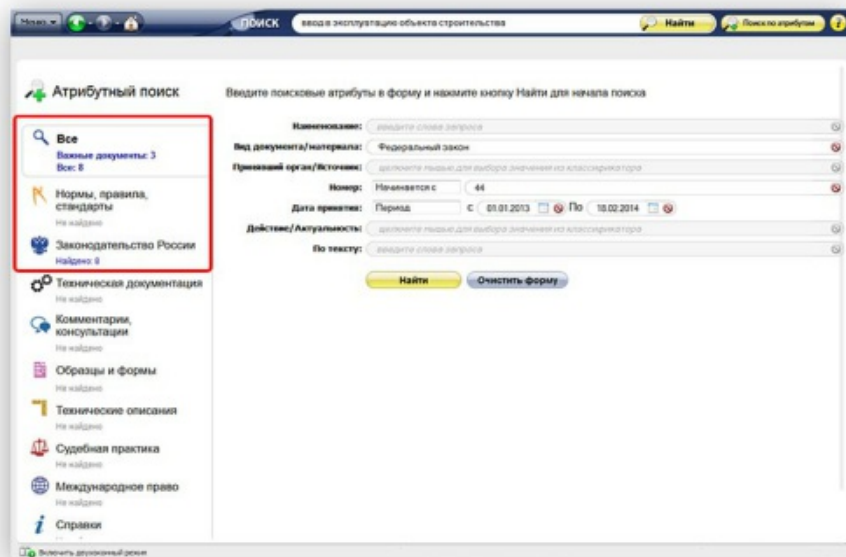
Меню
ПОИСК
ввод в эксплуатацию объекта строительства
Найти
Поиск по атрибутам

Атрибутный поиск
Введите поисковые атрибуты в форму и нажмите кнопку Найти для начала поиска

Все
Важные документы: 3
Все: 8

Нормы, правила, стандарты
Не найдено

Законодательство России
Найдено: 8

Техническая документация
Не найдено

Комментарии, консультации
Не найдено

Образцы и формы
Не найдено

Технические описания
Не найдено

Судебная практика
Не найдено

Международное право
Не найдено

Справки

Наименование: введите слова запроса
Вид документа/материала: Федеральный закон
Принявший орган/Источник: щелкните мышью для выбора значения из классификатора
Номер: Начинается с 44
Дата принятия: Период с 01.01.2013 По 18.02.2014
Действие/Актуальность: щелкните мышью для выбора значения из классификатора
По тексту: введите слова запроса

Найти
Очистить форму

Включить двухоконный режим